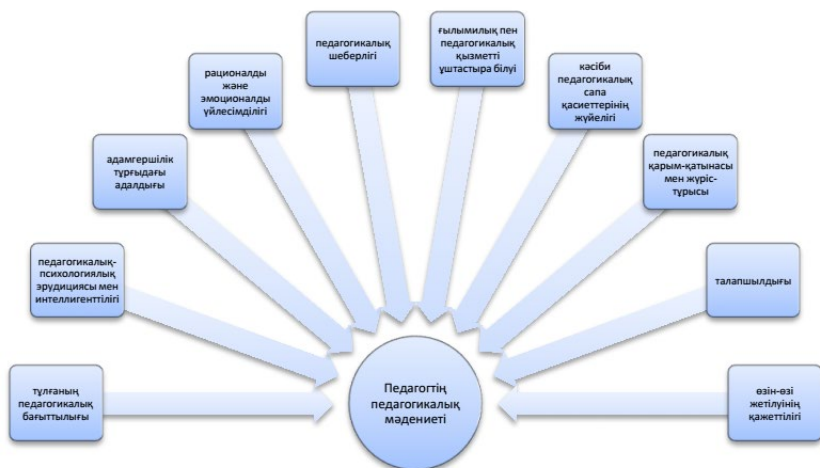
педагогикалық шеберлігі

ғылымилық пен педагогикалық қызметті ұштастыра білуі

рационалды және эмоционалды үйлесімділігі

кәсіби педагогикалық сапа қасиеттерінің жүйелігі

адамгершілік тұрғыдағы адалдығы

педагогикалық қарым-қатынасы мен жүріс-тұрысы

педагогикалық-психологиялық эрудициясы мен интеллигенттілігі

талапшылдығы

тұлғаның педагогикалық бағыттылығы

Педагогтің педагогикалық мәдениеті

өзін-өзі жетілуінің қажеттілігі